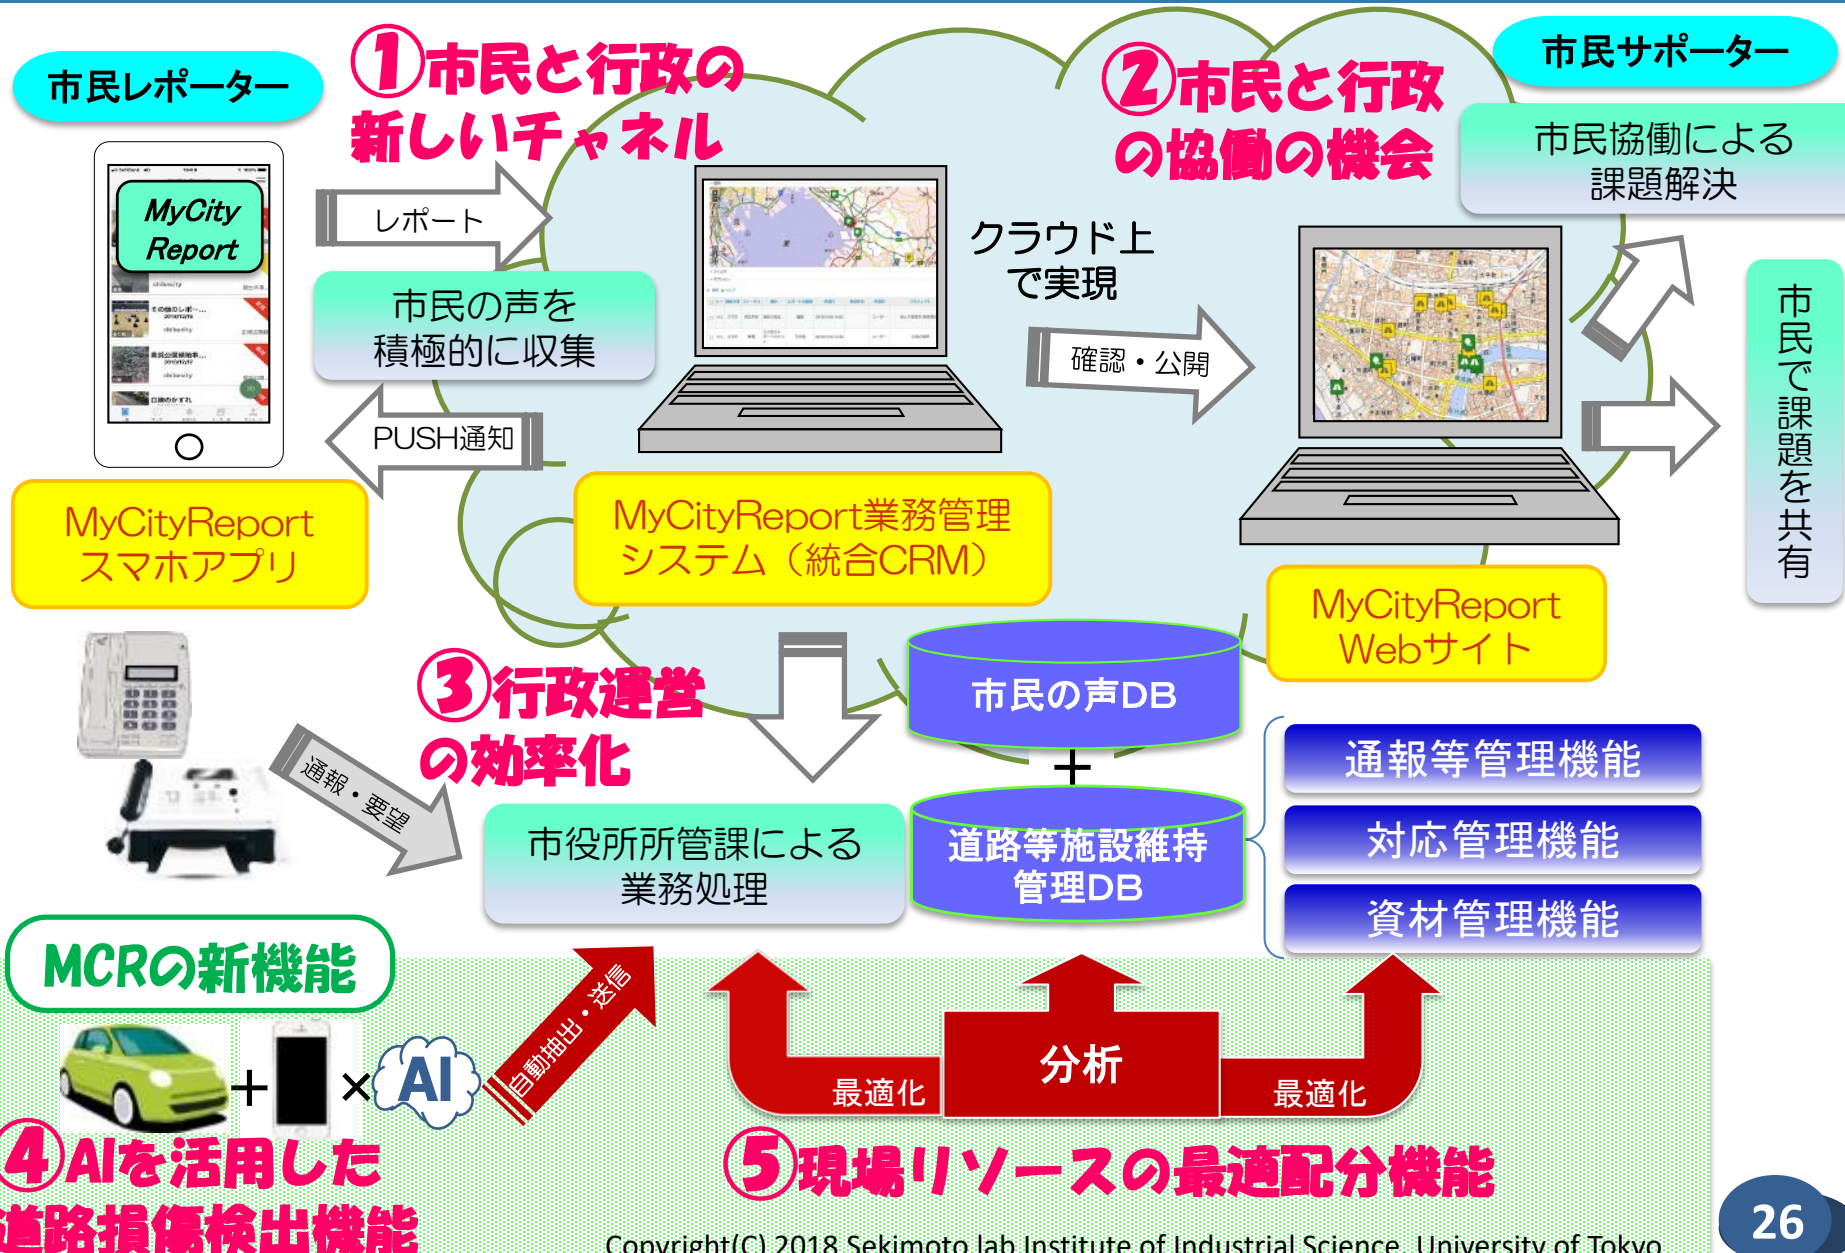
市民レポーター

①市民と行政の新しいチャネル

②市民と行政の協働の機会

市民サポーター

市民協働による課題解決

MyCity Report

レポート

市民の声を積極的に収集

PUSH通知

クラウド上で実現

確認・公開

市民で課題を共有

MyCityReport スマホアプリ

MyCityReport業務管理システム（統合CRM）

MyCityReport Webサイト

市民の声DB

＋

道路等施設維持管理DB

③行政運営の効率化

通報・要望

市役所所管課による業務処理

通報等管理機能

対応管理機能

資材管理機能

MCRの新機能

＋ × AI

自動抽出・送信

最適化

分析

最適化

④AIを活用した道路損傷検出機能

⑤現場リソースの最適配分機能

Copyright(C) 2018 Sekimoto lab Institute of Industrial Science, University of Tokyo

26